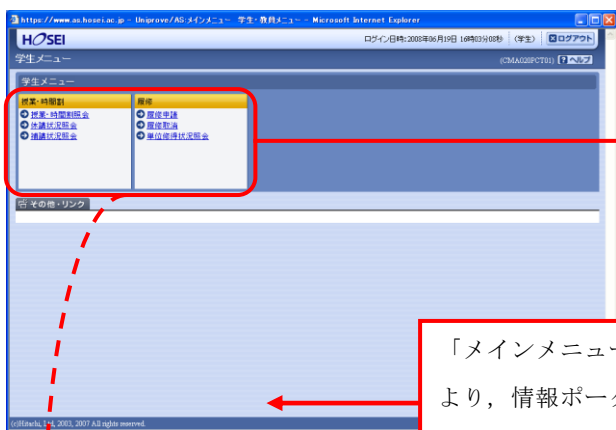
https://www.as.hosei.ac.jp - Uniprove/AS:メインメニュー 学生・教員メニュー - Microsoft Internet Explorer

HOSEI

ログイン日時:2008年06月19日 16時03分08秒 (学生) ログアウト

学生メニュー

(CMA026PCT01) ? ヘルプ

学生メニュー

授業・時間割
授業・時間割照会
休講状況照会
補講状況照会

履修
履修申請
履修取消
単位修得状況照会

その他・リンク

「メインメニュー
より，情報ポー

(c)Hitachi, Ltd. 2003, 2007 All rights reserved.